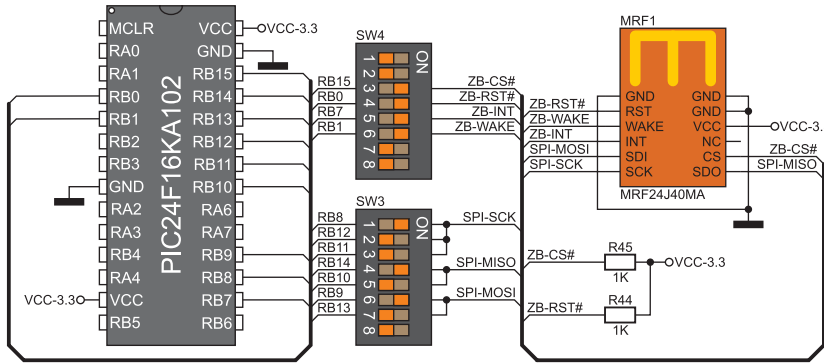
PIC24F16KA102

MCLR
RA0
RA1
RB0
RB1
RB2
RB3
GND
RA2
RA3
RB4
RA4
VCC
RB5

VCC
GND
RB15
RB14
RB13
RB12
RB11
RB10
RA6
RA7
RB9
RB8
RB7
RB6

VCC-3.3
VCC-3.3

SW4
ON
1 2 3 4 5 6 7 8
RB15
RB0
RB7
RB1
ZB-CS#
ZB-RST#
ZB-INT
ZB-WAKE

SW3
ON
1 2 3 4 5 6 7 8
RB8
RB12
RB11
RB14
RB10
RB9
RB13
SPI-SCK
SPI-MISO
SPI-MOSI

MRF1
GND
RST
WAKE
INT
SDI
SCK
GND
GND
VCC
NC
CS
SDO
MRF24J40MA
ZB-RST#
ZB-WAKE
ZB-INT
SPI-MOSI
SPI-SCK
VCC-3.
ZB-CS#
SPI-MISO

ZB-CS#
R45
1K
VCC-3.3
ZB-RST#
R44
1K